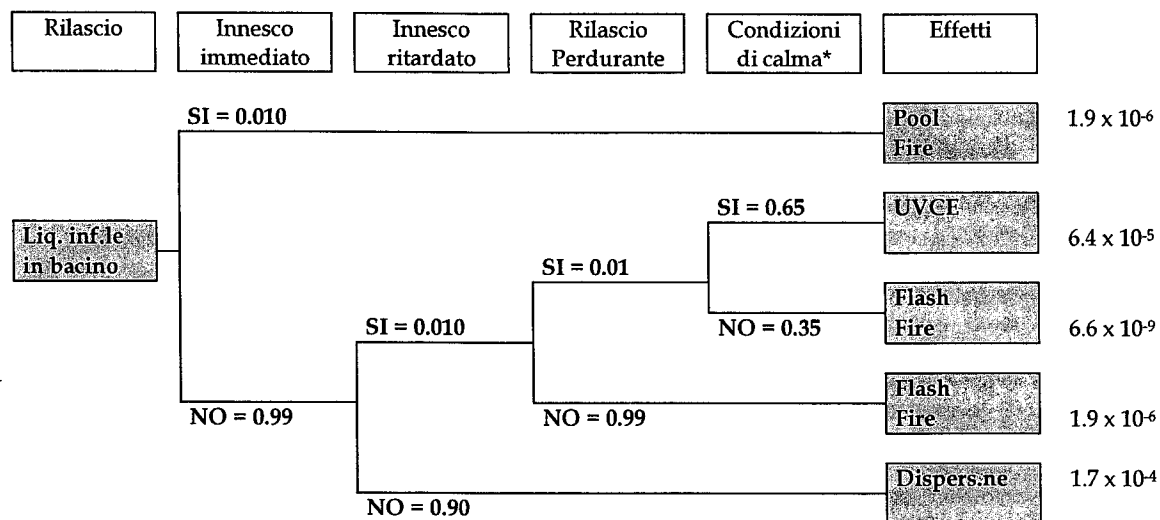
| Rilascio | Innesco immediato | Innesco ritardato | Rilascio Perdurante | Condizioni di calma* | Effetti |
|---|---|---|---|---|---|

Liq. inf.le in bacino

SI = 0.010

Pool Fire

$1.9 \times 10^{-6}$

SI = 0.65

UVCE

$6.4 \times 10^{-5}$

SI = 0.01

Flash Fire

SI = 0.010

NO = 0.35

$6.6 \times 10^{-9}$

Flash Fire

NO = 0.99

NO = 0.99

$1.9 \times 10^{-6}$

Dispers.ne

$1.7 \times 10^{-4}$

NO = 0.90